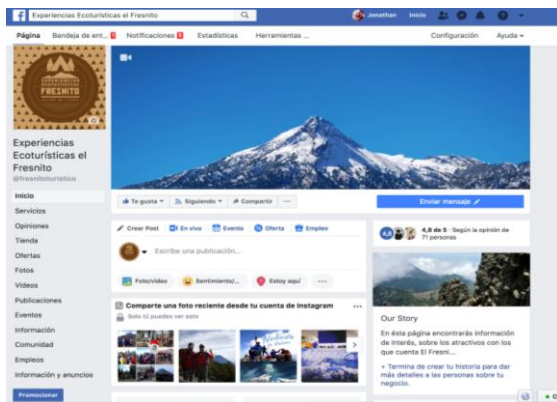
Experiencias Ecoturísticas el Fresnito

Jonathan Inicio

Página Bandeja de ent... Notificaciones Estadísticas Herramientas ... Configuración Ayuda

FRESNITO

Experiencias Ecoturísticas el Fresnito
@fresnitoturistico

Inicio
Servicios
Opiniones
Tienda
Ofertas
Fotos
Videos
Publicaciones
Eventos
Información
Comunidad
Empleos
Información y anuncios

Promocionar

Te gusta Siguiendo Compartir ...

Enviar mensaje

Crear Post En vivo Evento Oferta Empleo

Escribe una publicación...

Foto/video Sentimiento/... Estoy aquí ...

Comparte una foto reciente desde tu cuenta de Instagram

Solo tú puedes ver esto

4,8 de 5 · Según la opinión de 71 personas

Our Story

En ésta página encontrarás información de interés, sobre los atractivos con los que cuenta El Fresni...

+ Termina de crear tu historia para dar más detalles a las personas sobre tu negocio.